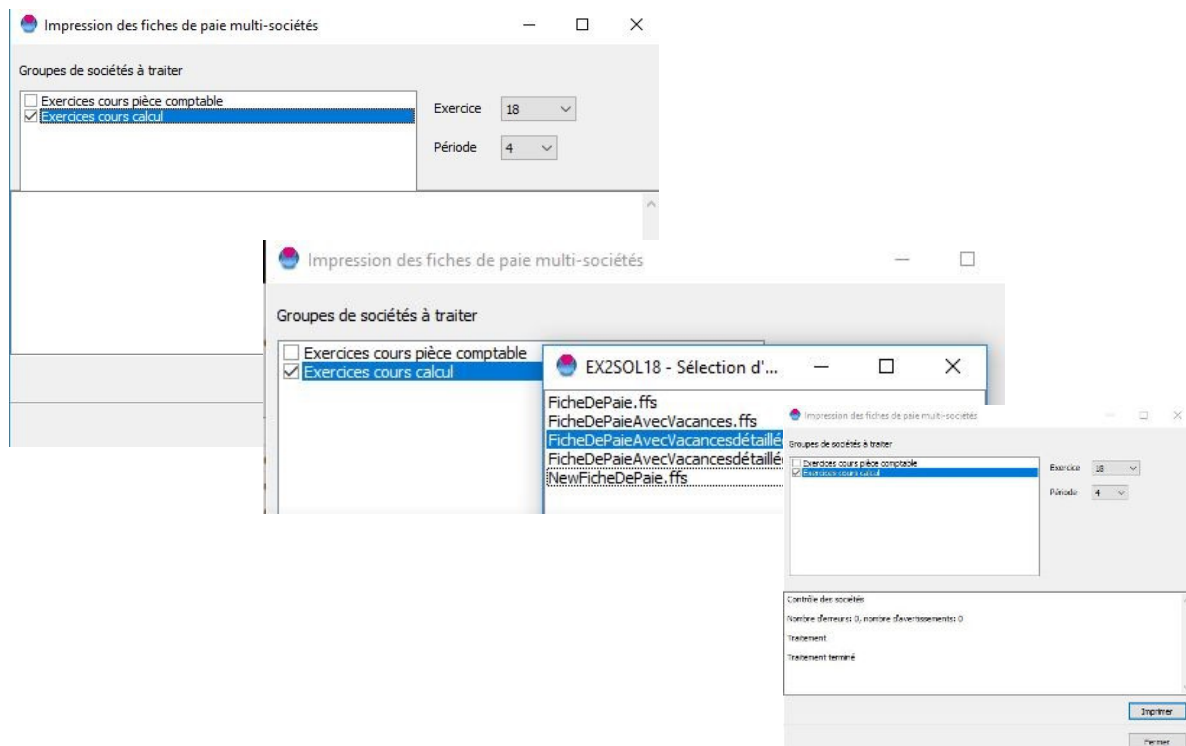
Impression des fiches de paie multi-sociétés

Groupes de sociétés à traiter

Exercices cours pièce comptable
Exercices cours calcul

Exercice 18

Période 4

Impression des fiches de paie multi-sociétés

Groupes de sociétés à traiter

Exercices cours pièce comptable
Exercices cours calcul

EX2SOL18 - Sélection d'...

FicheDePaie.ffs
FicheDePaieAvecVacances.ffs
FicheDePaieAvecVacancesdétaillé
FicheDePaieAvecVacancesdétaillé
NewFicheDePaie.ffs

Impression des fiches de paie multi-sociétés

Groupes de sociétés à traiter

Exercices cours pièce comptable
Exercices cours calcul

Exercice 18

Période 4

Contrôle des sociétés

Nombre d'erreurs: 0, nombre d'avertissements: 0

Traitement

Traitement terminé

Imprimer

Fermer